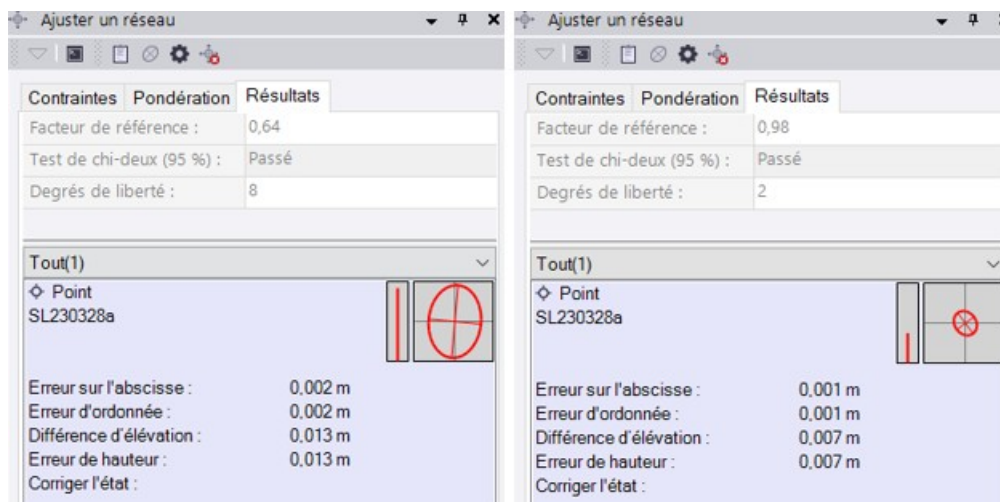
Ajuster un réseau

Contraintes Pondération Résultats

| | |
|---|---|
| Facteur de référence : | 0,64 |
| Test de chi-deux (95 %) : | Passé |
| Degrés de liberté : | 8 |

Tout(1)

Point
SL230328a

| | |
|---|---|
| Erreur sur l'abscisse : | 0,002 m |
| Erreur d'ordonnée : | 0,002 m |
| Différence d'élévation : | 0,013 m |
| Erreur de hauteur : | 0,013 m |
| Corriger l'état : | |

Ajuster un réseau

Contraintes Pondération Résultats

| | |
|---|---|
| Facteur de référence : | 0,98 |
| Test de chi-deux (95 %) : | Passé |
| Degrés de liberté : | 2 |

Tout(1)

Point
SL230328a

| | |
|---|---|
| Erreur sur l'abscisse : | 0,001 m |
| Erreur d'ordonnée : | 0,001 m |
| Différence d'élévation : | 0,007 m |
| Erreur de hauteur : | 0,007 m |
| Corriger l'état : | |